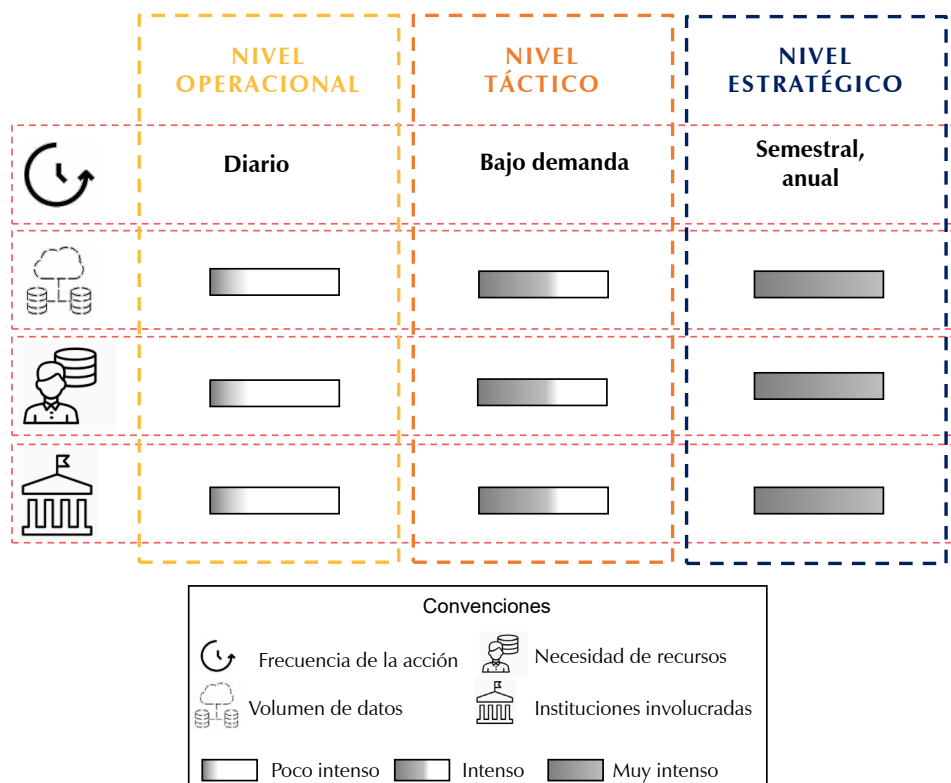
| | NIVEL OPERACIONAL | NIVEL TÁCTICO | NIVEL ESTRATÉGICO |
|---|---|---|---|
| | Diario | Bajo demanda | Semestral, anual |

Convenciones

Frecuencia de la acción
Necesidad de recursos
Volumen de datos
Instituciones involucradas

Poco intenso
Intenso
Muy intenso